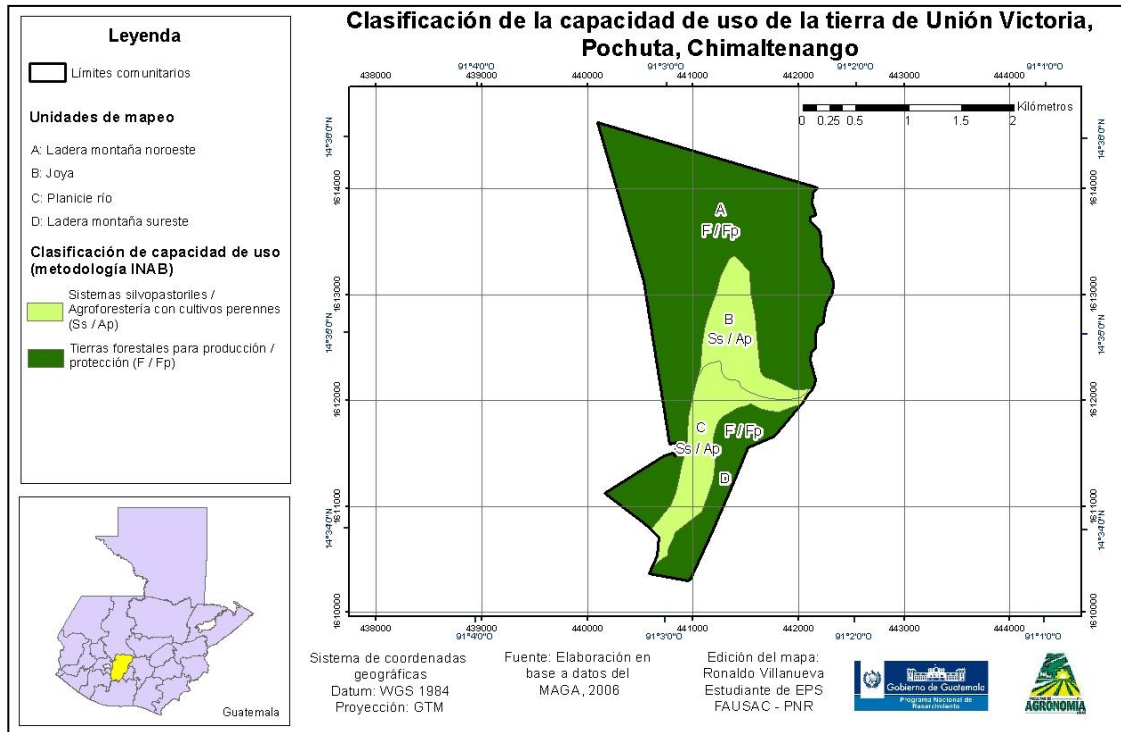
Clasificación de la capacidad de uso de la tierra de Unión Victoria, Pochuta, Chimaltenango

Leyenda

Límites comunitarios

Unidades de mapeo

A: Ladera montaña noroeste

B: Joya

C: Planicie río

D: Ladera montaña sureste

Clasificación de capacidad de uso (metodología INAB)

Sistemas silvopastoriles / Agroforestería con cultivos perennes (Ss / Ap)

Tierras forestales para producción / protección (F / Fp)

Guatemala

438000 439000 440000 441000 442000 443000 444000

91°4'0"O 91°3'0"O 91°2'0"O 91°1'0"O

14°36'0"N 14°35'0"N 14°34'0"N

1614000 1613000 1612000 1611000 1610000

Kilómetros
0 0.25 0.5 1 1.5 2

A
F / Fp

B
Ss / Ap

C
Ss / Ap

F / Fp

D

Sistema de coordenadas geográficas
Datum: WGS 1984
Proyección: GTM

Fuente: Elaboración en base a datos del MAGA, 2006

Edición del mapa:
Ronaldo Villanueva
Estudiante de EPS
FAUSAC - PNR

Gobierno de Guatemala
Programa Nacional de Resarcimiento

AGRONOMÍA